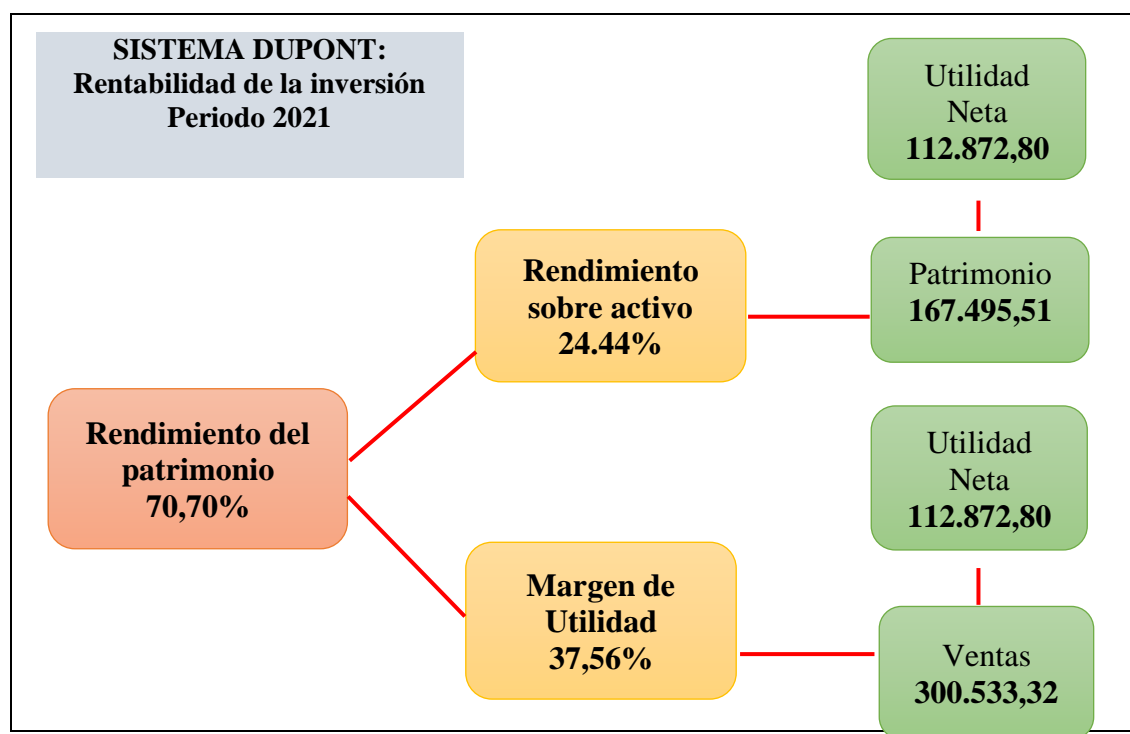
SISTEMA DUPONT:
Rentabilidad de la inversión
Periodo 2021

Utilidad Neta
112.872,80

Rendimiento sobre activo
24.44%

Patrimonio
167.495,51

Rendimiento del patrimonio
70,70%

Utilidad Neta
112.872,80

Margen de Utilidad
37,56%

Ventas
300.533,32